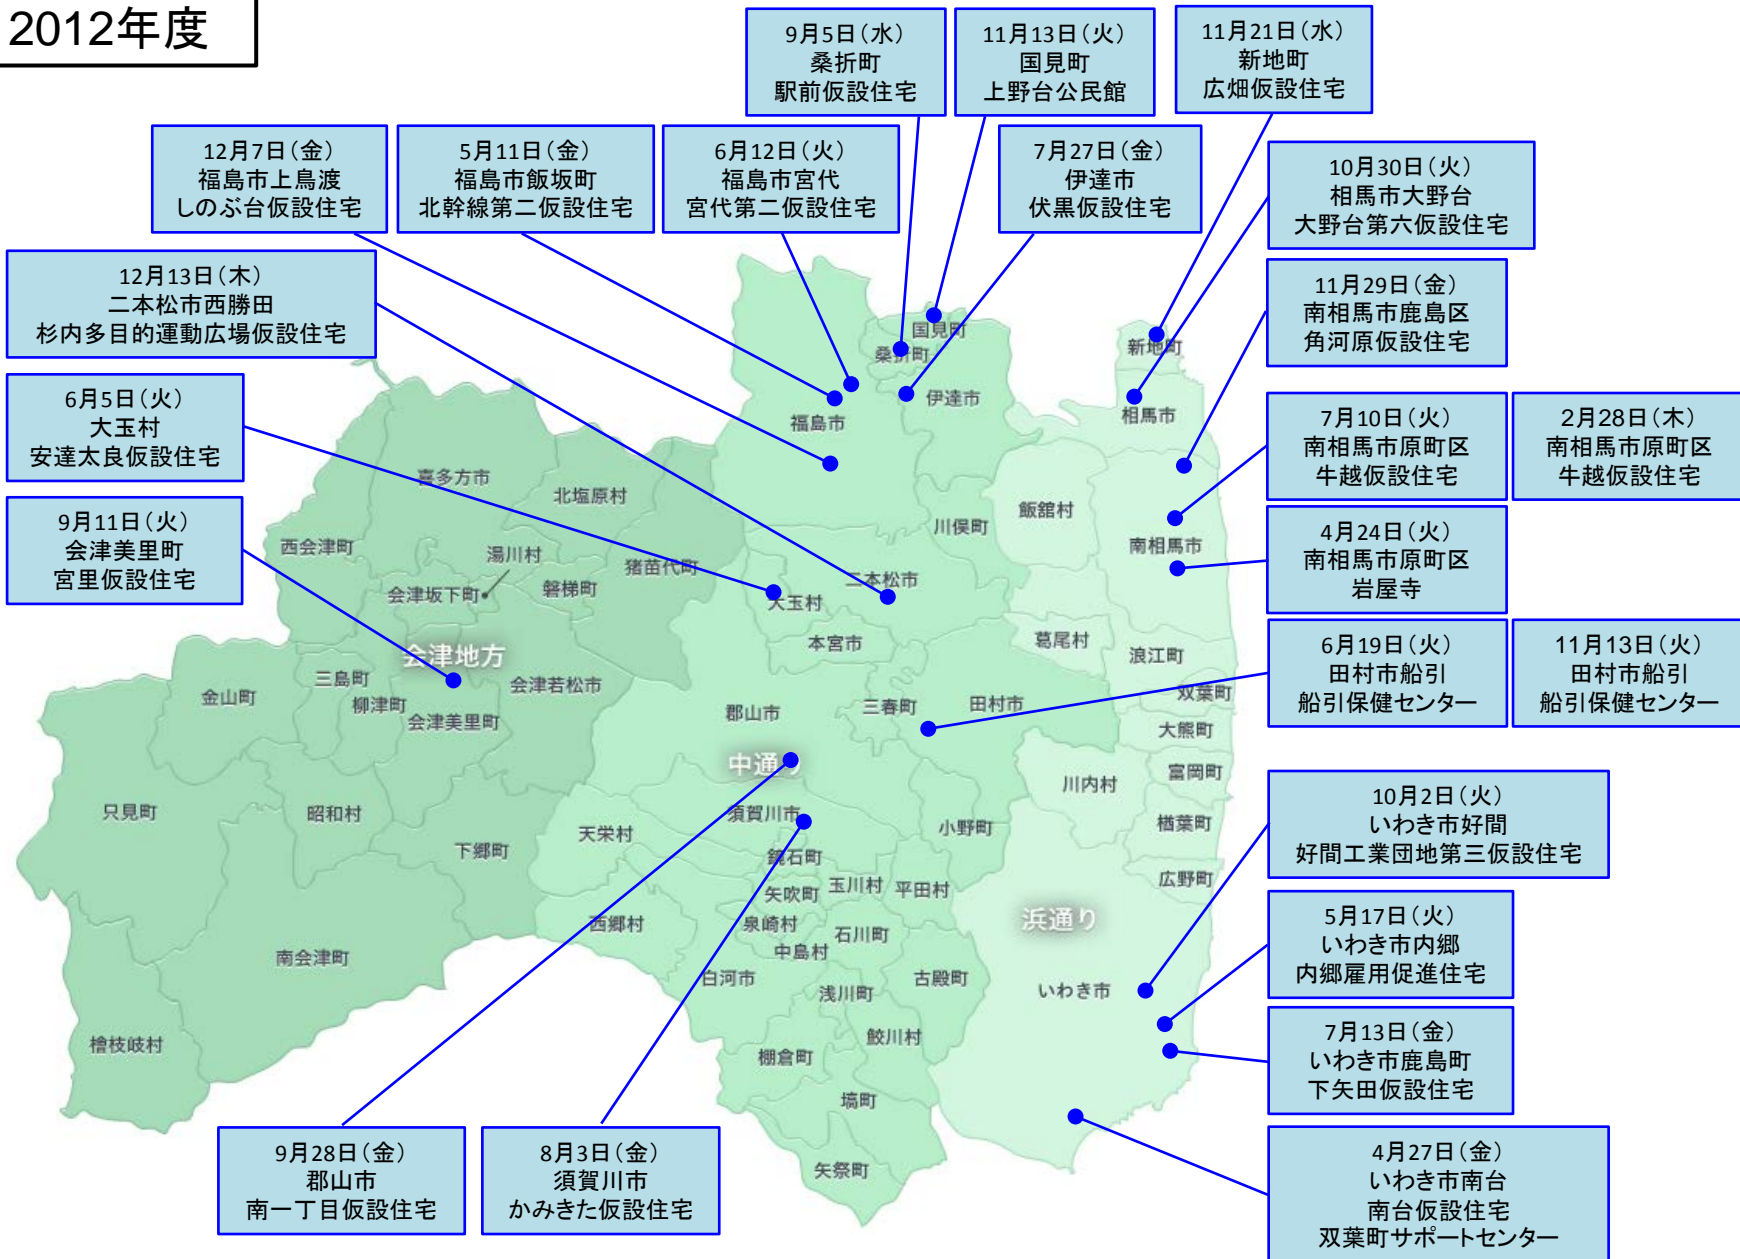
2012年度

9月5日(水)
桑折町
駅前仮設住宅

11月13日(火)
国見町
上野台公民館

11月21日(水)
新地町
広畑仮設住宅

12月7日(金)
福島市上鳥渡
しのぶ台仮設住宅

5月11日(金)
福島市飯坂町
北幹線第二仮設住宅

6月12日(火)
福島市宮代
宮代第二仮設住宅

7月27日(金)
伊達市
伏黒仮設住宅

10月30日(火)
相馬市大野台
大野台第六仮設住宅

12月13日(木)
二本松市西勝田
杉内多目的運動広場仮設住宅

11月29日(金)
南相馬市鹿島区
角河原仮設住宅

6月5日(火)
大玉村
安達太良仮設住宅

7月10日(火)
南相馬市原町区
牛越仮設住宅

2月28日(木)
南相馬市原町区
牛越仮設住宅

9月11日(火)
会津美里町
宮里仮設住宅

4月24日(火)
南相馬市原町区
岩屋寺

6月19日(火)
田村市船引
船引保健センター

11月13日(火)
田村市船引
船引保健センター

10月2日(火)
いわき市好間
好間工業団地第三仮設住宅

5月17日(火)
いわき市内郷
内郷雇用促進住宅

7月13日(金)
いわき市鹿島町
下矢田仮設住宅

4月27日(金)
いわき市南台
南台仮設住宅
双葉町サポートセンター

9月28日(金)
郡山市
南一丁目仮設住宅

8月3日(金)
須賀川市
かみきた仮設住宅

国見町 桑折町 新地町 伊達市 福島市 相馬市 喜多方市 北塩原村 飯舘村 川俣町 西会津町 湯川村 猪苗代町 南相馬市 会津坂下町 磐梯町 二本松市 大玉村 本宮市 葛尾村 浪江町 会津地方 三島町 会津若松市 金山町 柳津町 三春町 田村市 双葉町 会津美里町 郡山市 大熊町 中通り 川内村 富岡町 只見町 昭和村 須賀川市 天栄村 小野町 楢葉町 下郷町 鏡石町 玉川村 平田村 広野町 矢吹町 浜通り 西郷村 泉崎村 石川町 中島村 南会津町 白河市 古殿町 浅川町 いわき市 鮫川村 檜枝岐村 棚倉町 塙町 矢祭町